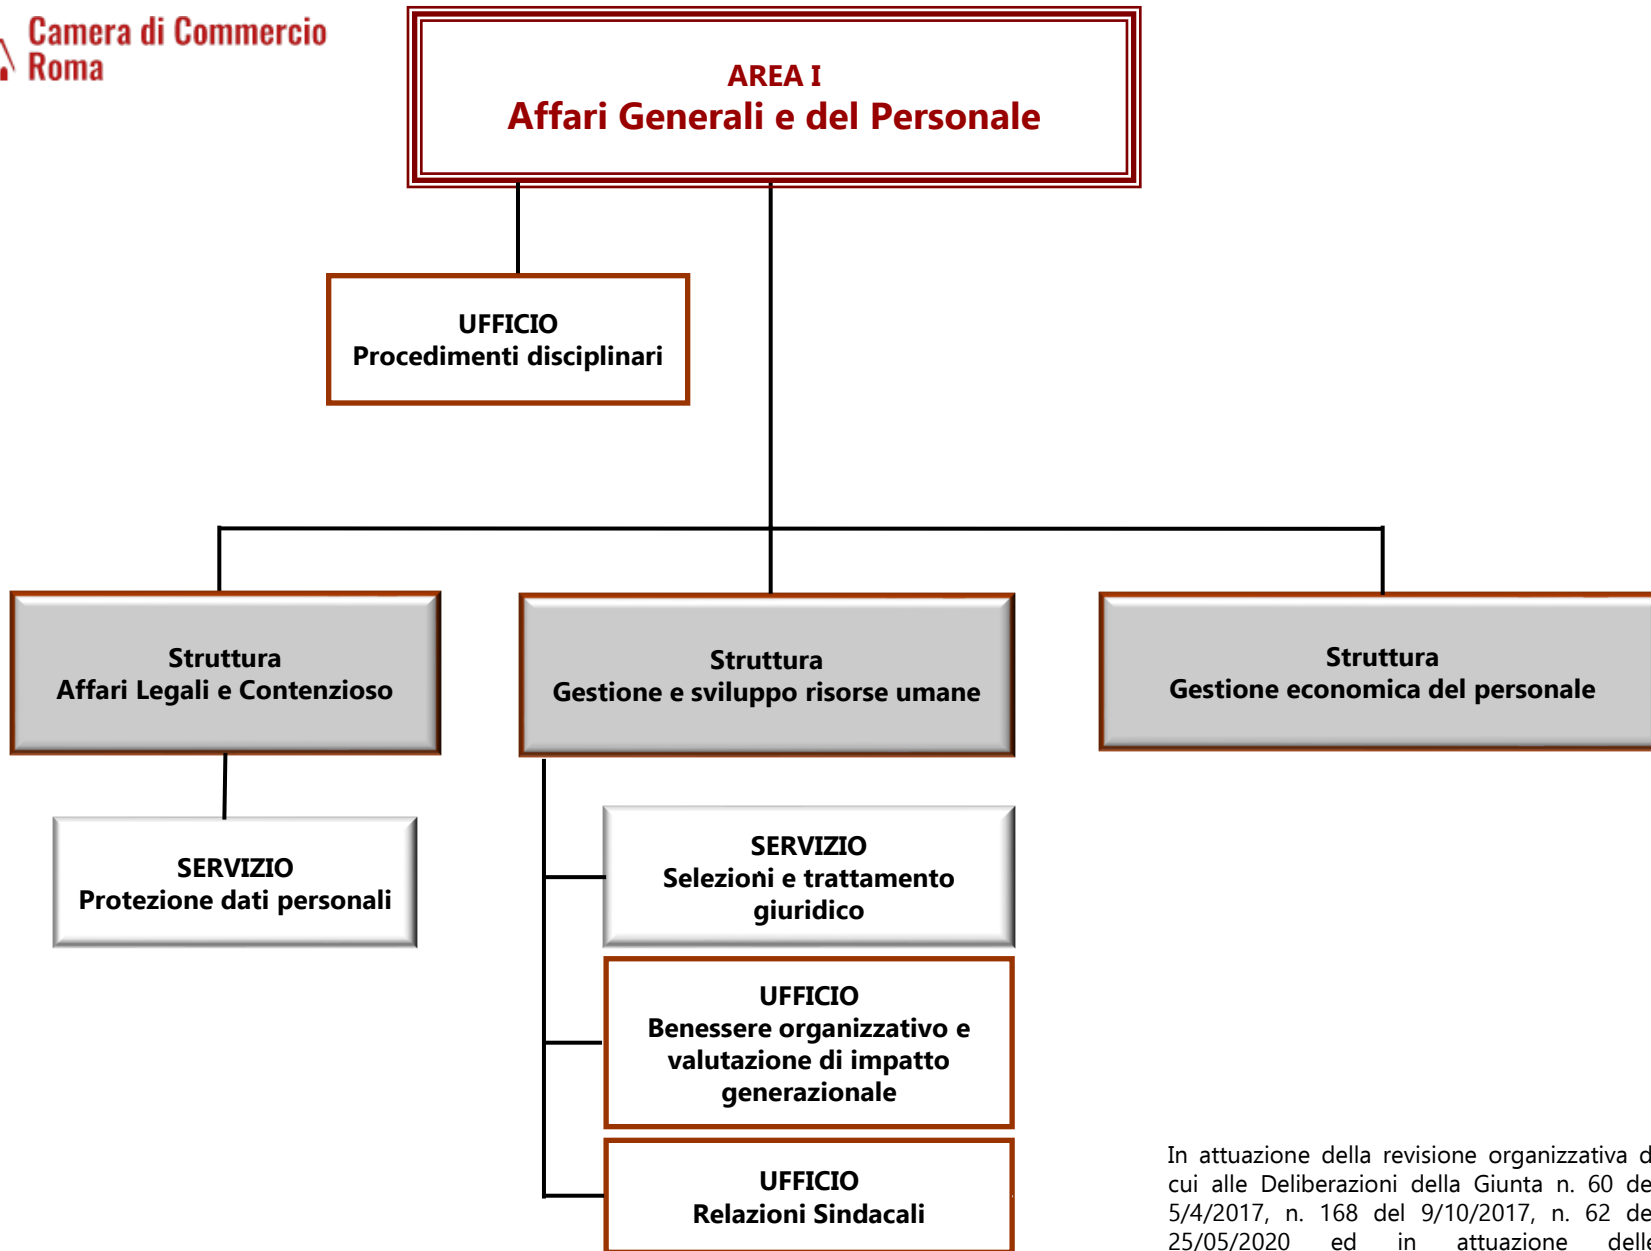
Camera di Commercio
Roma

AREA I
Affari Generali e del Personale

UFFICIO
Procedimenti disciplinari

Struttura
Affari Legali e Contenzioso

Struttura
Gestione e sviluppo risorse umane

Struttura
Gestione economica del personale

SERVIZIO
Protezione dati personali

SERVIZIO
Selezioni e trattamento giuridico

UFFICIO
Benessere organizzativo e valutazione di impatto generazionale

UFFICIO
Relazioni Sindacali

In attuazione della revisione organizzativa d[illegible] cui alle Deliberazioni della Giunta n. 60 de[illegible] 5/4/2017, n. 168 del 9/10/2017, n. 62 de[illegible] 25/05/2020 ed in attuazione delle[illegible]